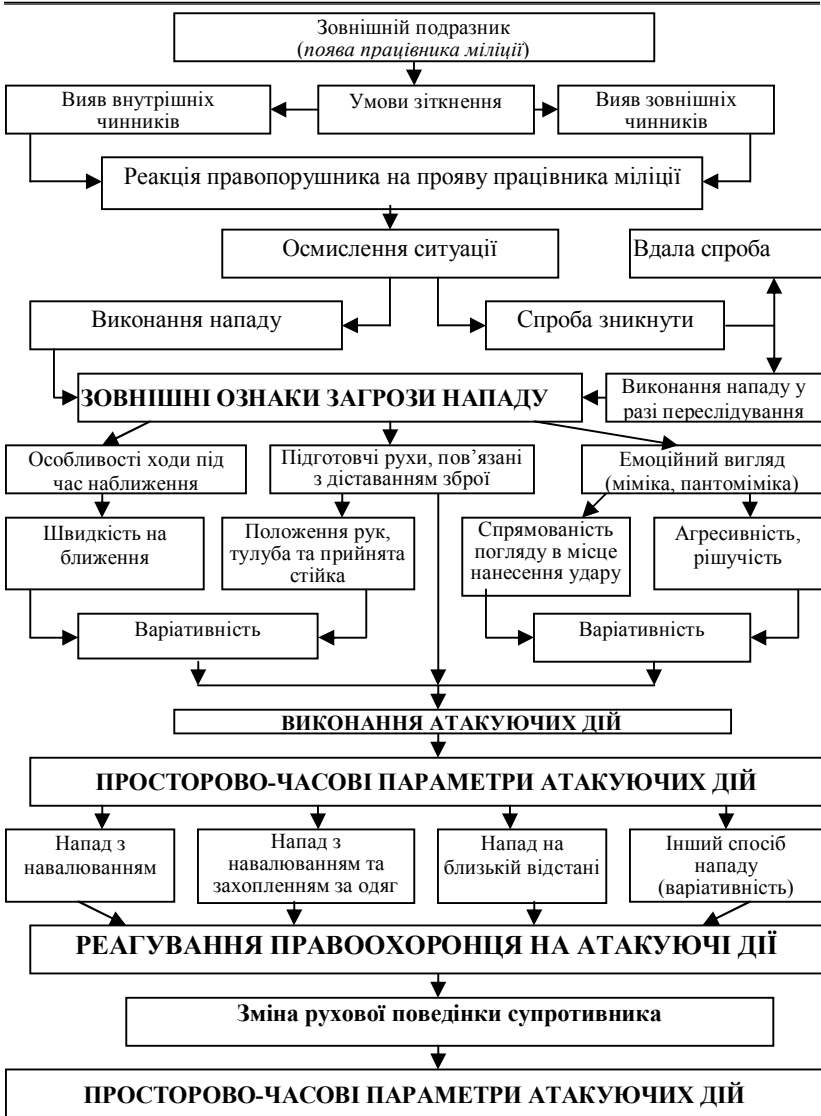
Зовнішній подразник (*поява працівника міліції*)

Вияв внутрішніх чинників

Умови зіткнення

Вияв зовнішніх чинників

Реакція правопорушника на прояву працівника міліції

Осмислення ситуації

Вдала спроба

Виконання нападу

Спроба зникнути

ЗОВНІШНІ ОЗНАКИ ЗАГРОЗИ НАПАДУ

Виконання нападу у разі переслідування

Особливості ходи під час наближення

Підготовчі рухи, пов'язані з діставанням зброї

Емоційний вигляд (міміка, пантоміміка)

Швидкість на ближення

Положення рук, тулуба та прийнята стійка

Спрямованість погляду в місце нанесення удару

Агресивність, рішучість

Варіативність

Варіативність

ВИКОНАННЯ АТАКУЮЧИХ ДІЙ

ПРОСТОРОВО-ЧАСОВІ ПАРАМЕТРИ АТАКУЮЧИХ ДІЙ

Напад з навалюванням

Напад з навалюванням та захопленням за одяг

Напад на близькій відстані

Інший спосіб нападу (варіативність)

РЕАГУВАННЯ ПРАВООХОРОНЦЯ НА АТАКУЮЧІ ДІЇ

Зміна рухової поведінки супротивника

ПРОСТОРОВО-ЧАСОВІ ПАРАМЕТРИ АТАКУЮЧИХ ДІЙ